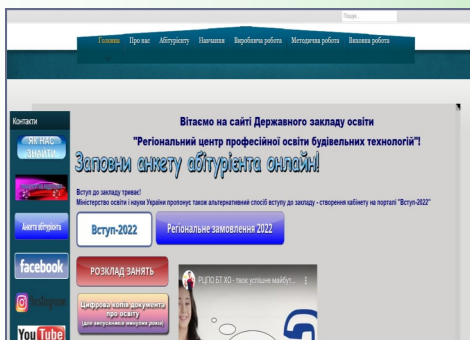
Пошук...

Головна Про нас Абітурієнту Навчання Виробнича робота Методична робота Виховна робота

Контакти

ЯК НАС ЗНАЙТИ

Анкета абітурієнта

facebook

Instagram

YouTube

Вітаємо на сайті Державного закладу освіти

"Регіональний центр професійної освіти будівельних технологій"!

Заповни анкету абітурієнта онлайн!

Вступ до закладу триває!
Міністерство освіти і науки України пропонує також альтернативний спосіб вступу до закладу - створення кабінету на порталі "Вступ-2022"

Вступ-2022

Регіональне замовлення 2022

РОЗКЛАД ЗАНЯТЬ

Цифрова копія документа про освіту (для зарахування минулих років)

РЦПО БТ ХО - твоє успішне майбут...